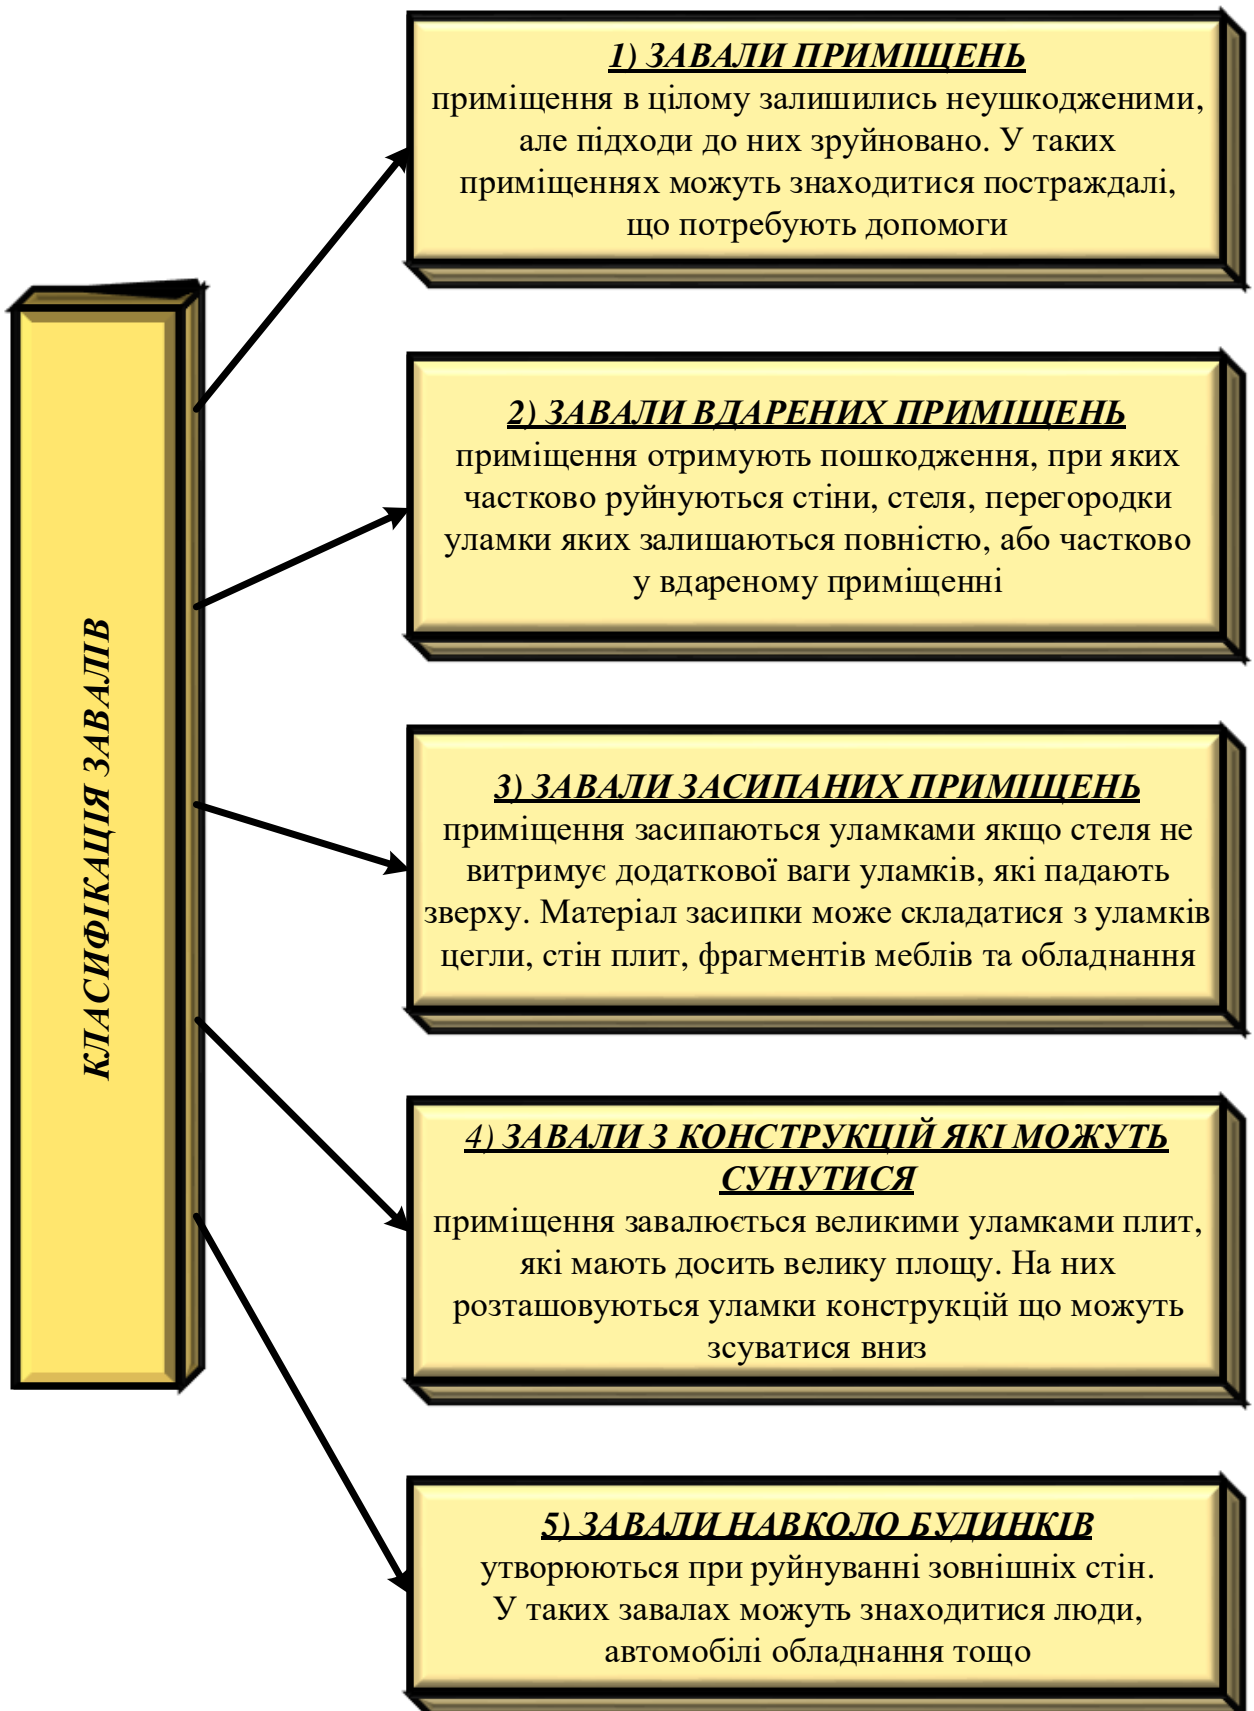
КЛАСИФІКАЦІЯ ЗАВАЛІВ

1) ЗАВАЛИ ПРИМІЩЕНЬ
приміщення в цілому залишились неушкодженими, але підходи до них зруйновано. У таких приміщеннях можуть знаходитися постраждалі, що потребують допомоги

2) ЗАВАЛИ ВДАРЕНИХ ПРИМІЩЕНЬ
приміщення отримують пошкодження, при яких частково руйнуються стіни, стеля, перегородки уламки яких залишаються повністю, або частково у вдареному приміщенні

3) ЗАВАЛИ ЗАСИПАНИХ ПРИМІЩЕНЬ
приміщення засипаються уламками якщо стеля не витримує додаткової ваги уламків, які падають зверху. Матеріал засипки може складатися з уламків цегли, стін плит, фрагментів меблів та обладнання

4) ЗАВАЛИ З КОНСТРУКЦІЙ ЯКІ МОЖУТЬ СУНУТИСЯ
приміщення завалюється великими уламками плит, які мають досить велику площу. На них розташовуються уламки конструкцій що можуть зсуватися вниз

5) ЗАВАЛИ НАВКОЛО БУДИНКІВ
утворюються при руйнуванні зовнішніх стін. У таких завалах можуть знаходитися люди, автомобілі обладнання тощо